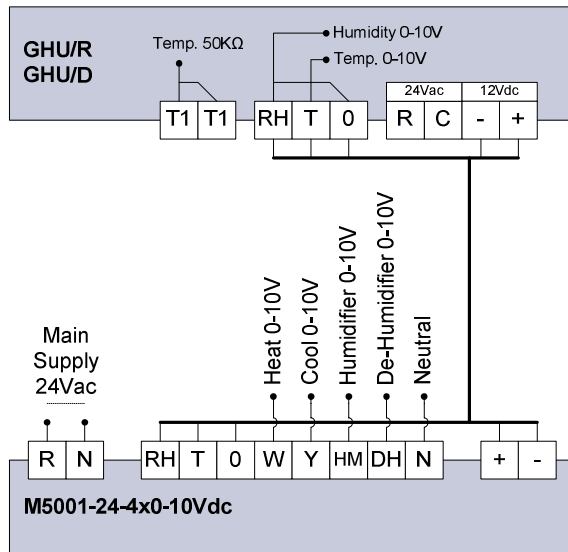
GHU/R
GHU/D

Temp. 50KΩ

T1 T1

Humidity 0-10V
Temp. 0-10V

RH T 0

24Vac 12Vdc

R C - +

Main Supply 24Vac

Heat 0-10V
Cool 0-10V
Humidifier 0-10V
De-Humidifier 0-10V
Neutral

R N

RH T 0 W Y HM DH N

+ -

M5001-24-4x0-10Vdc